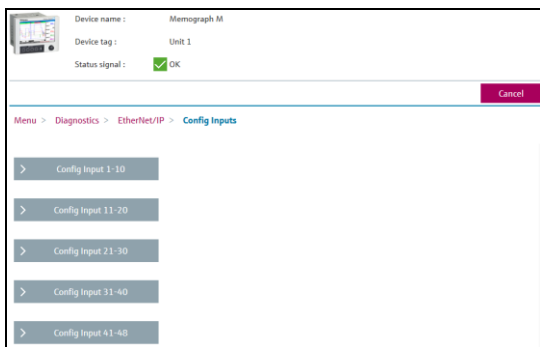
Device name : Memograph M

Device tag : Unit 1

Status signal : OK

Cancel

Menu > Diagnostics > EtherNet/IP > Config Inputs

> Config Input 1-10

> Config Input 11-20

> Config Input 21-30

> Config Input 31-40

> Config Input 41-48